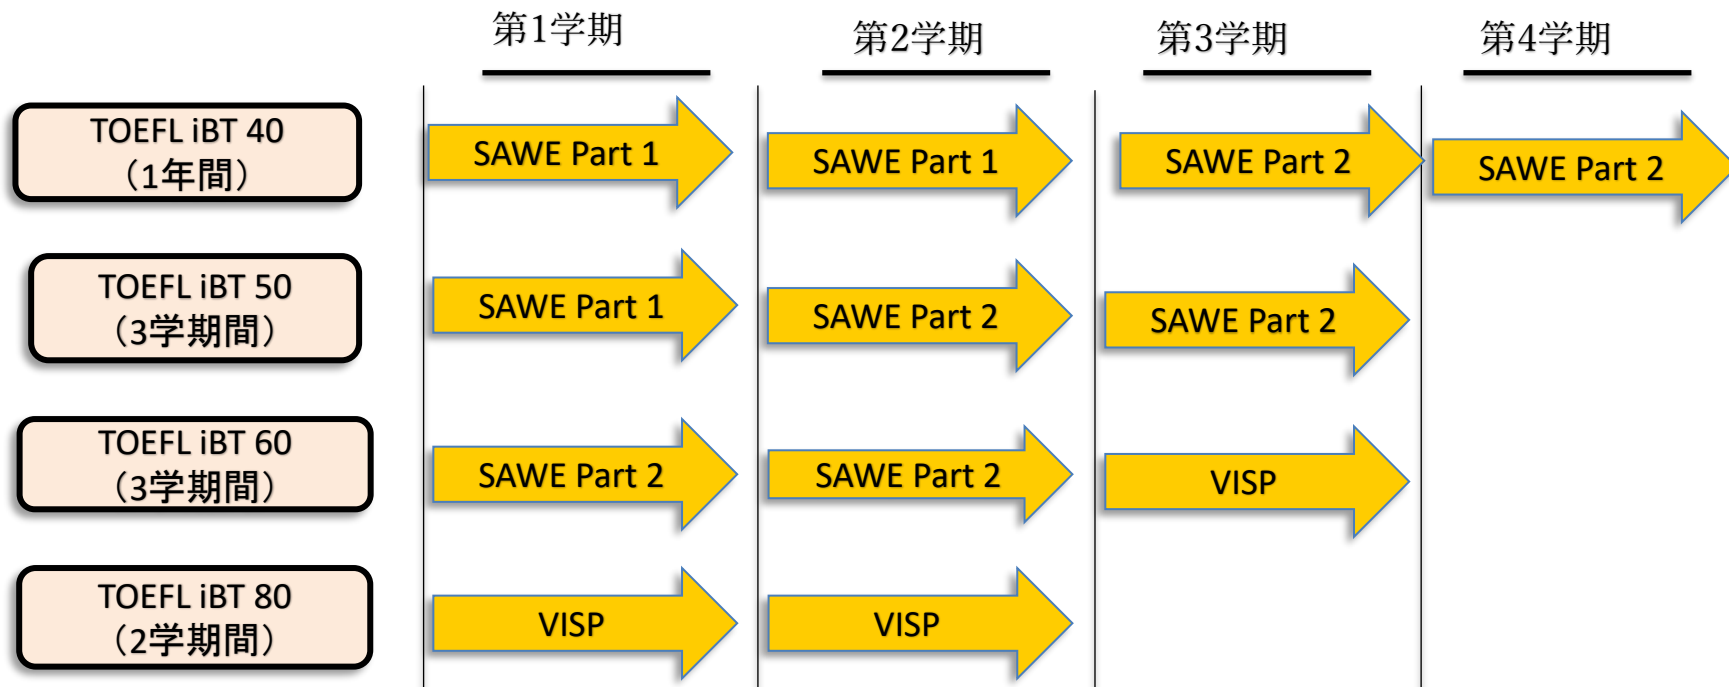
| | 第1学期 | 第2学期 | 第3学期 | 第4学期 |
|---|---|---|---|---|
| TOEFL iBT 40（1年間） | SAWE Part 1 | SAWE Part 1 | SAWE Part 2 | SAWE Part 2 |
| TOEFL iBT 50（3学期間） | SAWE Part 1 | SAWE Part 2 | SAWE Part 2 | |
| TOEFL iBT 60（3学期間） | SAWE Part 2 | SAWE Part 2 | VISP | |
| TOEFL iBT 80（2学期間） | VISP | VISP | | |